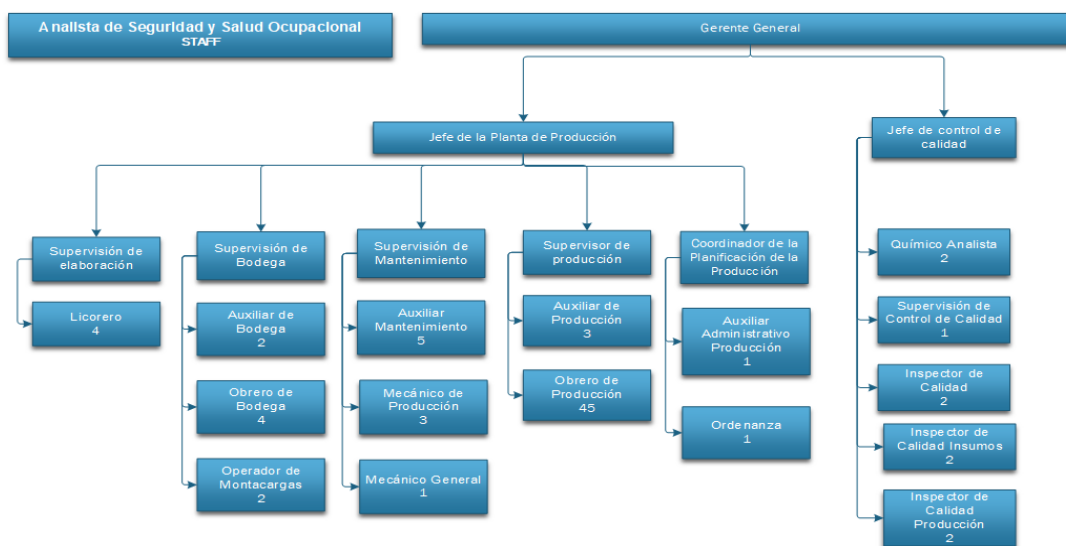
Analista de Seguridad y Salud Ocupacional
STAFF

Gerente General

Jefe de la Planta de Producción

Jefe de control de calidad

Supervisión de elaboración

Licorero
4

Supervisión de Bodega

Auxiliar de Bodega
2

Obrero de Bodega
4

Operador de Montacargas
2

Supervisión de Mantenimiento

Auxiliar Mantenimiento
5

Mecánico de Producción
3

Mecánico General
1

Supervisor de producción

Auxiliar de Producción
3

Obrero de Producción
45

Coordinador de la Planificación de la Producción

Auxiliar Administrativo Producción
1

Ordenanza
1

Químico Analista
2

Supervisión de Control de Calidad
1

Inspector de Calidad
2

Inspector de Calidad Insumos
2

Inspector de Calidad Producción
2